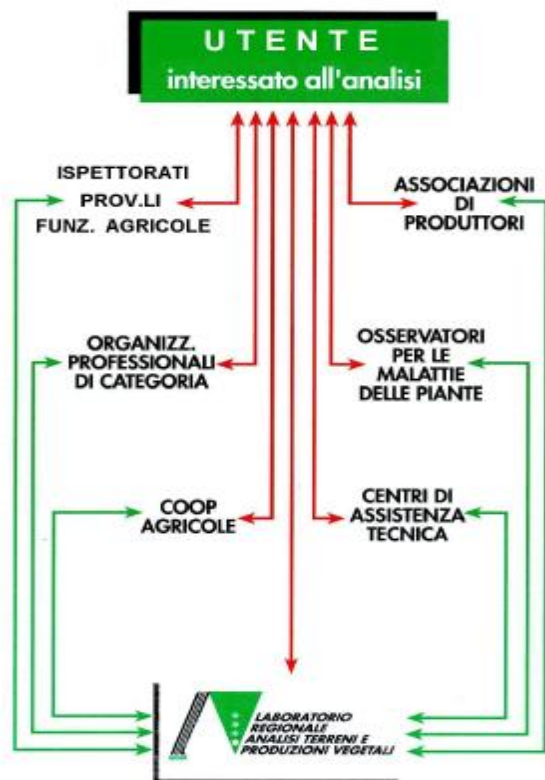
UTENTE
interessato all'analisi

ISPETTORATI
PROV.LI
FUNZ. AGRICOLE

ASSOCIAZIONI
DI
PRODUTTORI

ORGANIZZ.
PROFESSIONALI
DI CATEGORIA

OSSERVATORI
PER LE
MALATTIE
DELLE PIANTE

COOP
AGRICOLE

CENTRI DI
ASSISTENZA
TECNICA

LABORATORIO
REGIONALE
ANALISI TERRENI E
PRODUZIONI VEGETALI